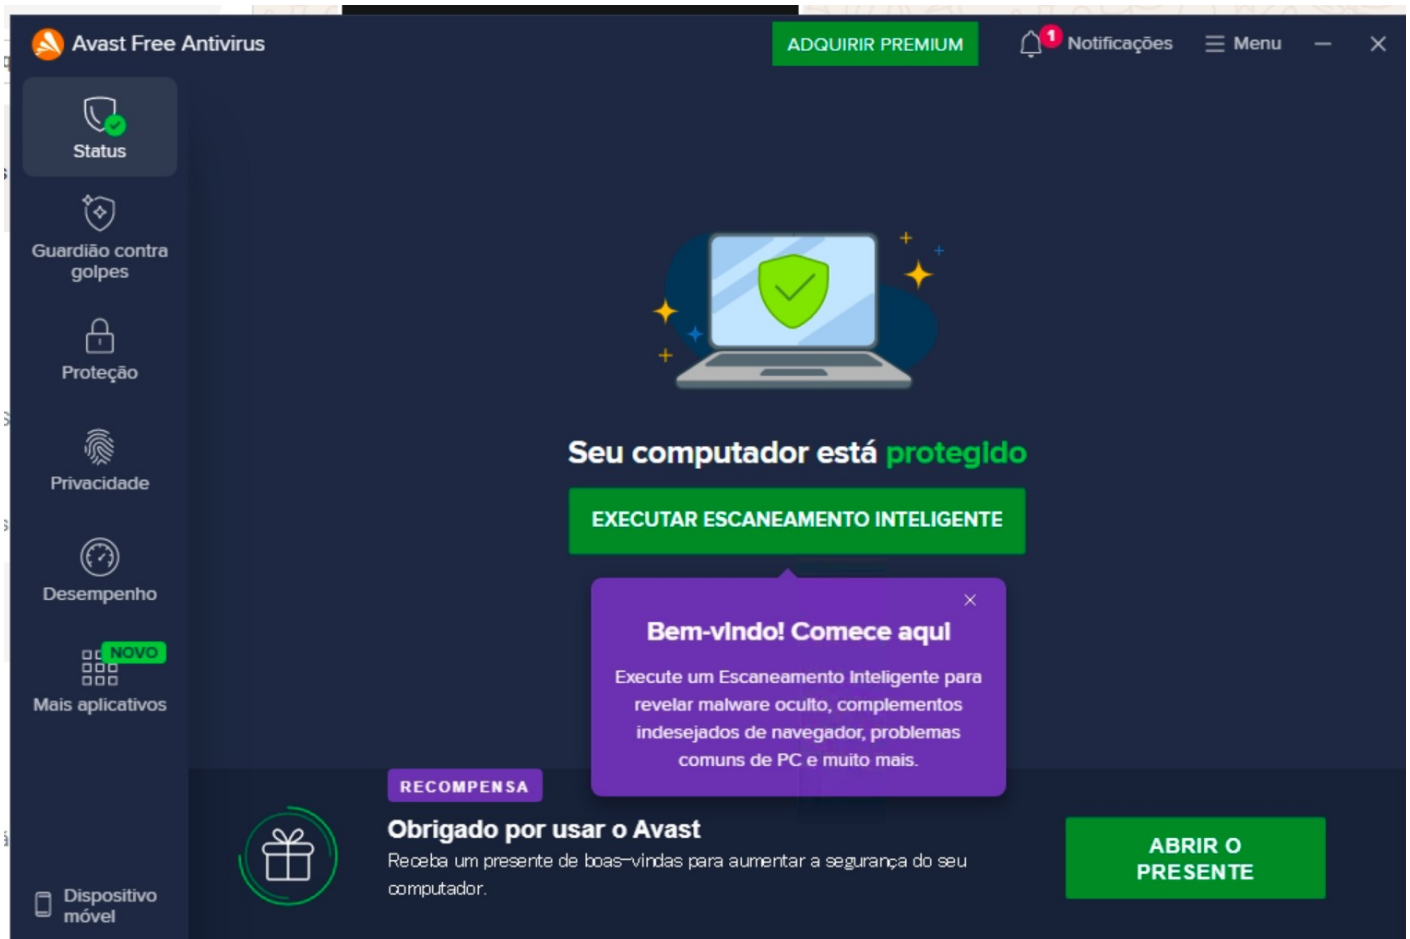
Avast Free Antivirus

ADQUIRIR PREMIUM

1 Notificações

Menu

Status

Guardião contra golpes

Proteção

Privacidade

Desempenho

NOVO

Mais aplicativos

Dispositivo móvel

Seu computador está protegido

EXECUTAR ESCANEAMENTO INTELIGENTE

Bem-vindo! Comece aqui

Execute um Escaneamento Inteligente para revelar malware oculto, complementos indesejados de navegador, problemas comuns de PC e muito mais.

RECOMPENSA

Obrigado por usar o Avast

Receba um presente de boas-vindas para aumentar a segurança do seu computador.

ABRIR O PRESENTE